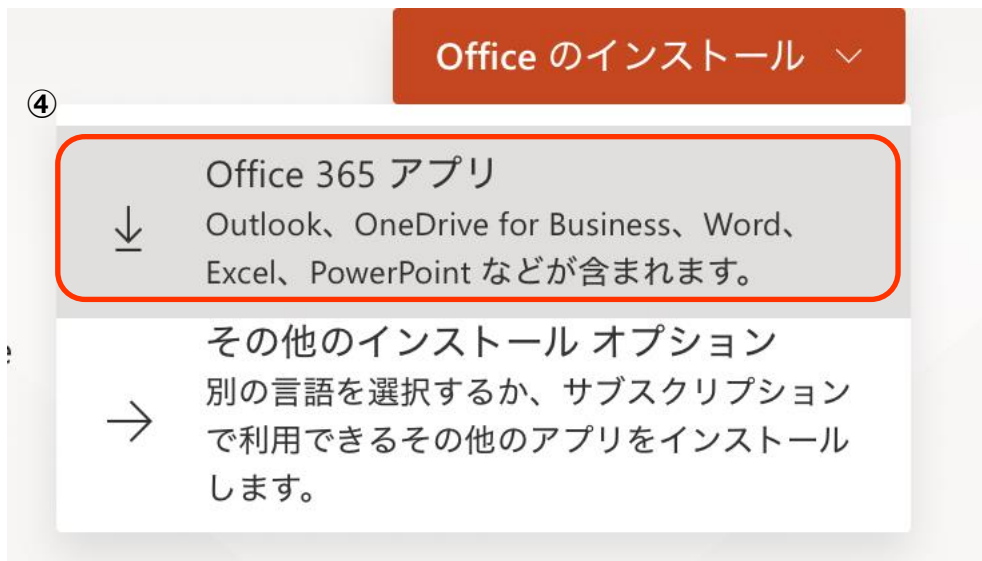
Office のインストール

④

Office 365 アプリ
Outlook、OneDrive for Business、Word、Excel、PowerPoint などが含まれます。

その他のインストール オプション
別の言語を選択するか、サブスクリプションで利用できるその他のアプリをインストールします。